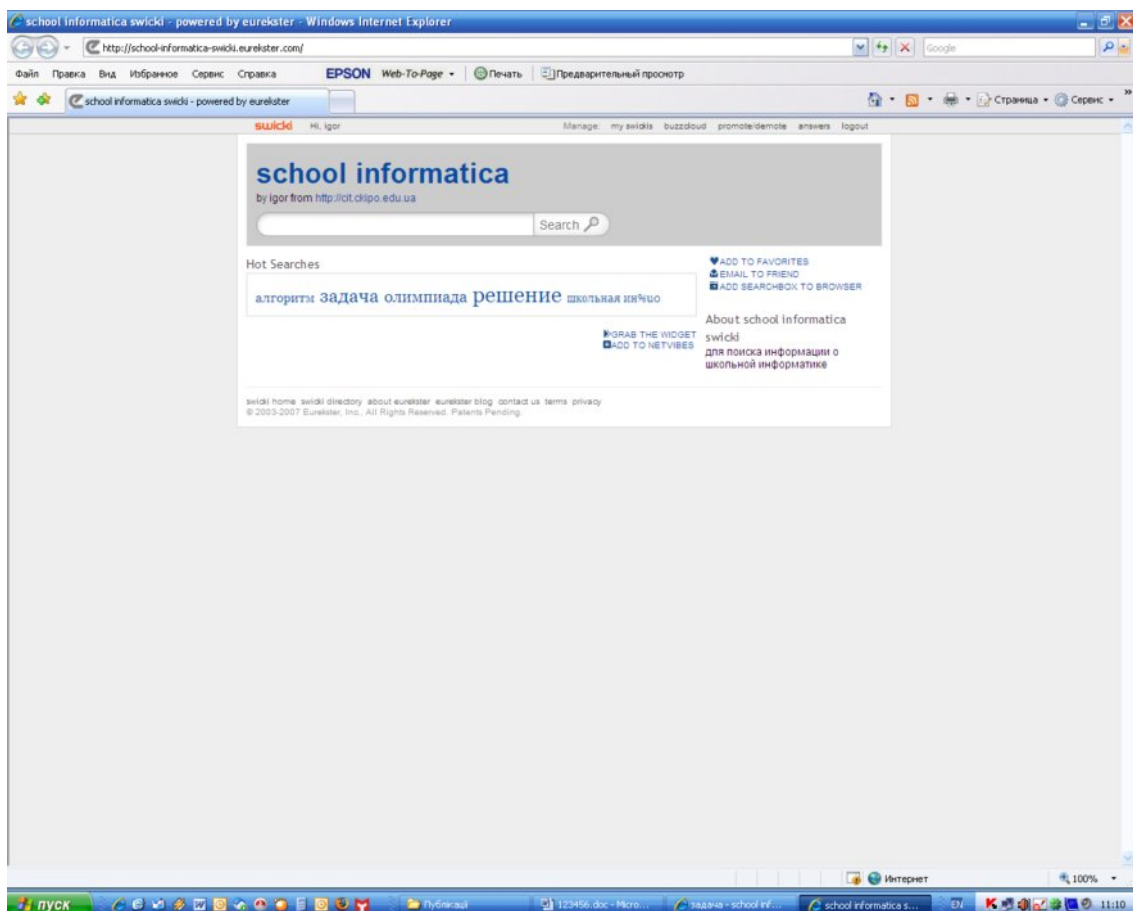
school informatica swicki - powered by eurekster - Windows Internet Explorer

http://school-informatica-swicki.eurekster.com/

Google

Файл Правка Вид Избранное Сервис Справка EPSON Web-To-Page Печать Предварительный просмотр

school informatica swicki - powered by eurekster

Страница Сервис

swicki Hi, igor Manage: my swickis buzzcloud promote/demote answers logout

school informatica

by igor from http://cit.ckipo.edu.ua

Search

Hot Searches

алгоритм задача олимпиада решение школьная инфшо

ADD TO FAVORITES
EMAIL TO FRIEND
ADD SEARCHBOX TO BROWSER

About school informatica swicki
для поиска информации о школьной информатике

GRAB THE WIDGET
ADD TO NETVIBES

swicki home swicki directory about eurekster eurekster blog contact us terms privacy
© 2003-2007 Eurekster, Inc., All Rights Reserved. Patents Pending.

Интернет 100%

пуск Публікації 123456.doc - Micro... задача - school inf... school informatica s... EN 11:10